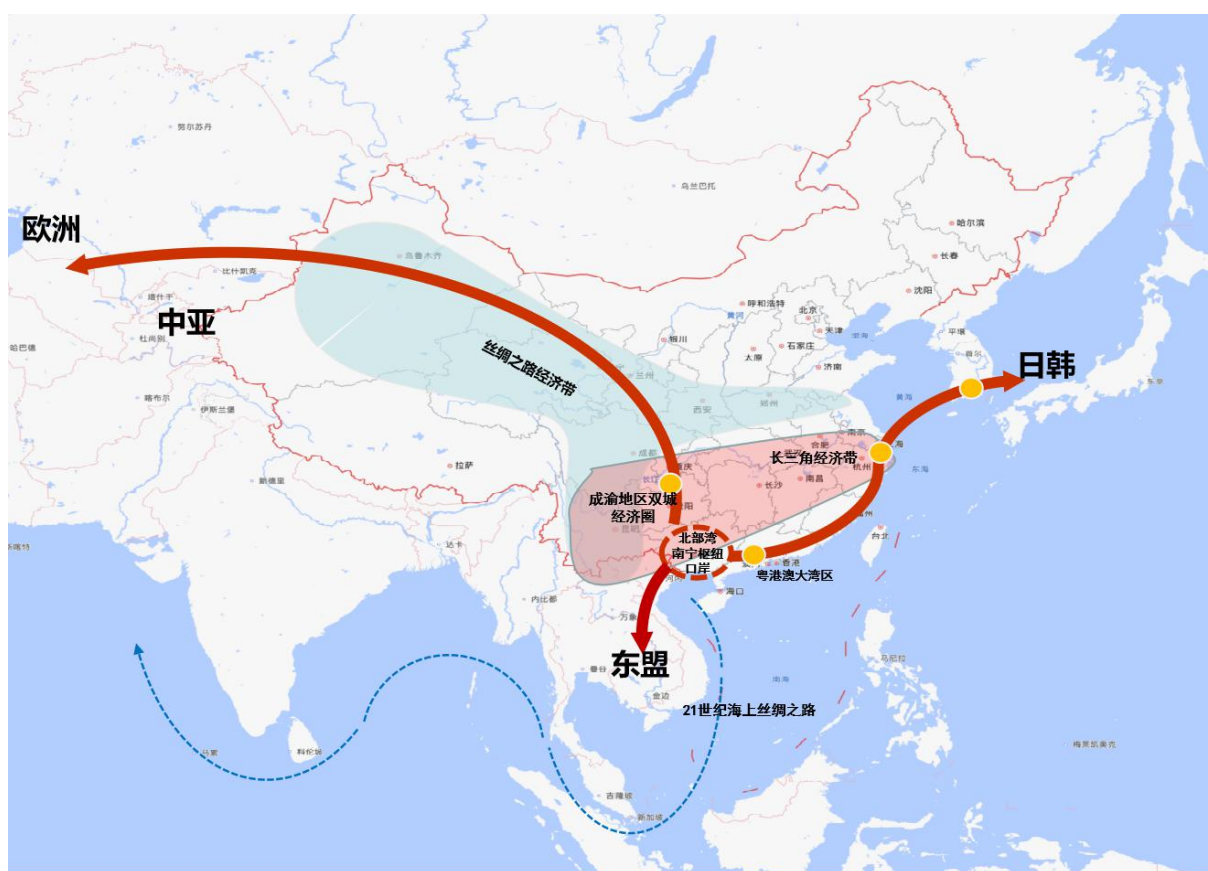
欧洲

中亚

丝绸之路经济带

日韩

长三角经济带

成渝地区双城经济圈

北部湾南宁枢纽口岸

粤港澳大湾区

东盟

21世纪海上丝绸之路

乌兰巴托

哈尔滨

长春

沈阳

呼和浩特

北京

天津

石家庄

太原

银川

兰州

西安

郑州

南京

合肥

上海

杭州

武汉

长沙

南昌

成都

重庆

贵阳

昆明

香港

海口

拉萨

乌鲁木齐

比什凯克

杜尚别

喀布尔

伊斯兰堡

新德里

加德满都

达卡

内比都

万象

曼谷

金边

吉隆坡

新加坡

科伦坡

台北

马尼拉

平壤

首尔

东京

莫斯科

鄂尔苏丹